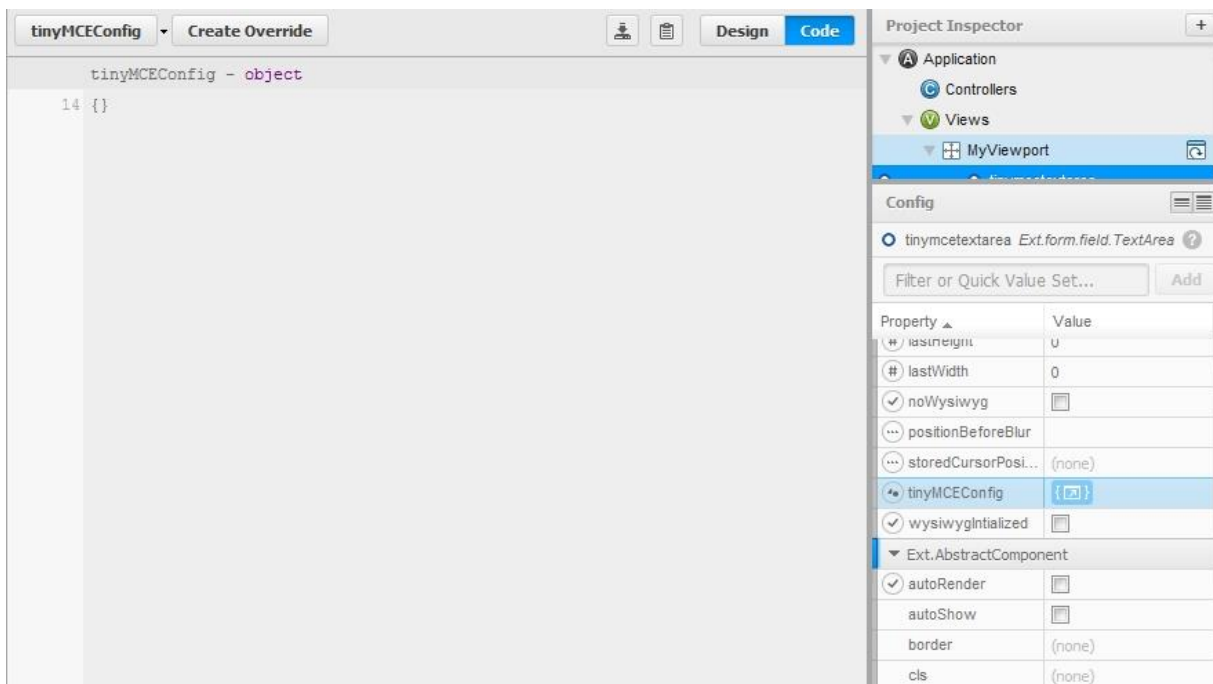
tinyMCEConfig Create Override Design Code

tinyMCEConfig - object

14 {}

Project Inspector +

Application

Controllers

Views

MyViewport

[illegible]

Config

tinymcetextarea Ext.form.field.TextArea

Filter or Quick Value Set... Add

| Property | Value |
|---|---|
| lastHeight | 0 |
| lastWidth | 0 |
| noWysiwyg | |
| positionBeforeBlur | |
| storedCursorPosi... | (none) |
| tinyMCEConfig | {} |
| wysiwygIntialized | |

Ext.AbstractComponent

| Property | Value |
|---|---|
| autoRender | |
| autoShow | |
| border | (none) |
| cls | (none) |